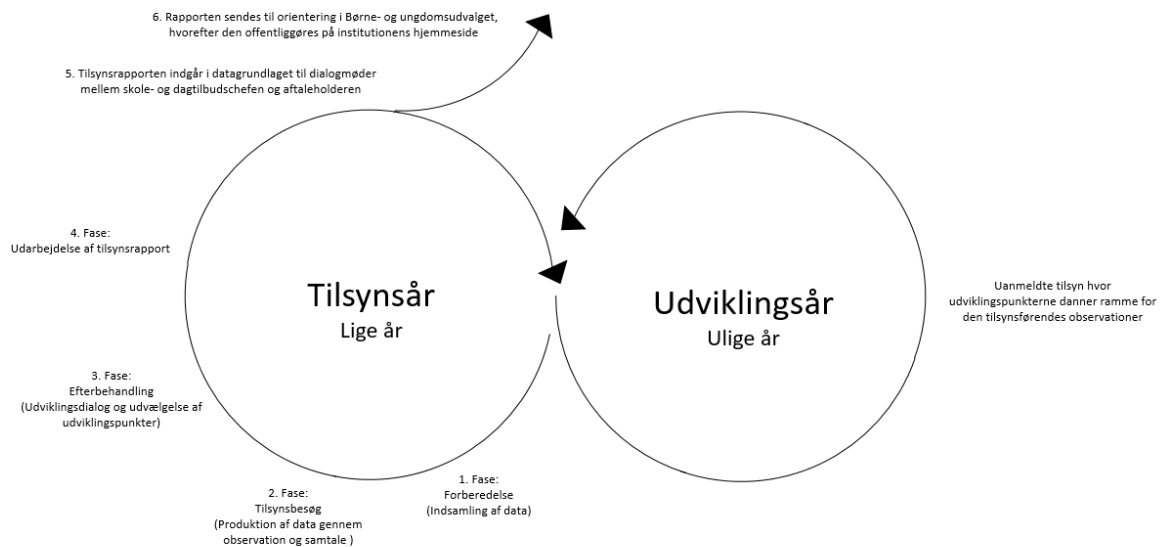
6. Rapporten sendes til orientering i Børne- og ungdomsudvalget, hvorefter den offentliggøres på institutionens hjemmeside

5. Tilsynsrapporten indgår i datagrundlaget til dialogmøder mellem skole- og dagtilbudschefen og aftaleholderen

4. Fase:
Udarbejdelse af tilsynsrapport

Tilsynsår
Lige år

Udviklingsår
Ulige år

Uanmeldte tilsyn hvor udviklingspunkterne danner ramme for den tilsynsførendes observationer

3. Fase:
Efterbehandling
(Udviklingsdialog og udvælgelse af udviklingspunkter)

2. Fase:
Tilsynsbesøg
(Produktion af data gennem observation og samtale )

1. Fase:
Forberedelse
(Indsamling af data)